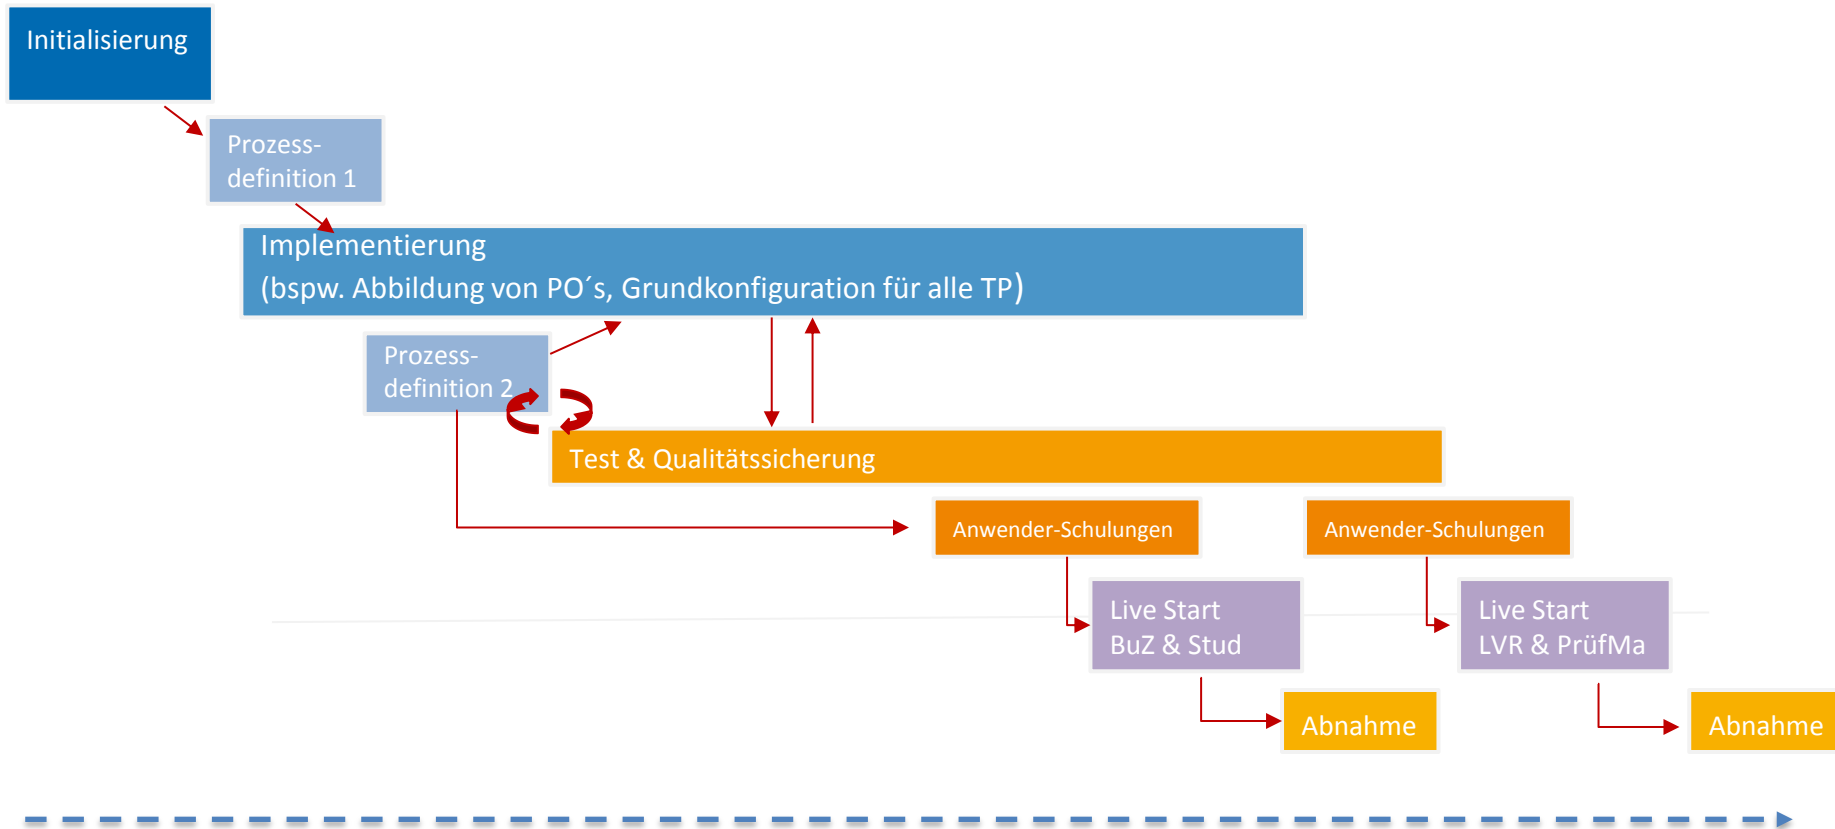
Initialisierung

Prozessdefinition 1

Implementierung
(bspw. Abbildung von PO´s, Grundkonfiguration für alle TP)

Prozessdefinition 2

Test & Qualitätssicherung

Anwender-Schulungen

Anwender-Schulungen

Live Start
BuZ & Stud

Live Start
LVR & PrüfMa

Abnahme

Abnahme